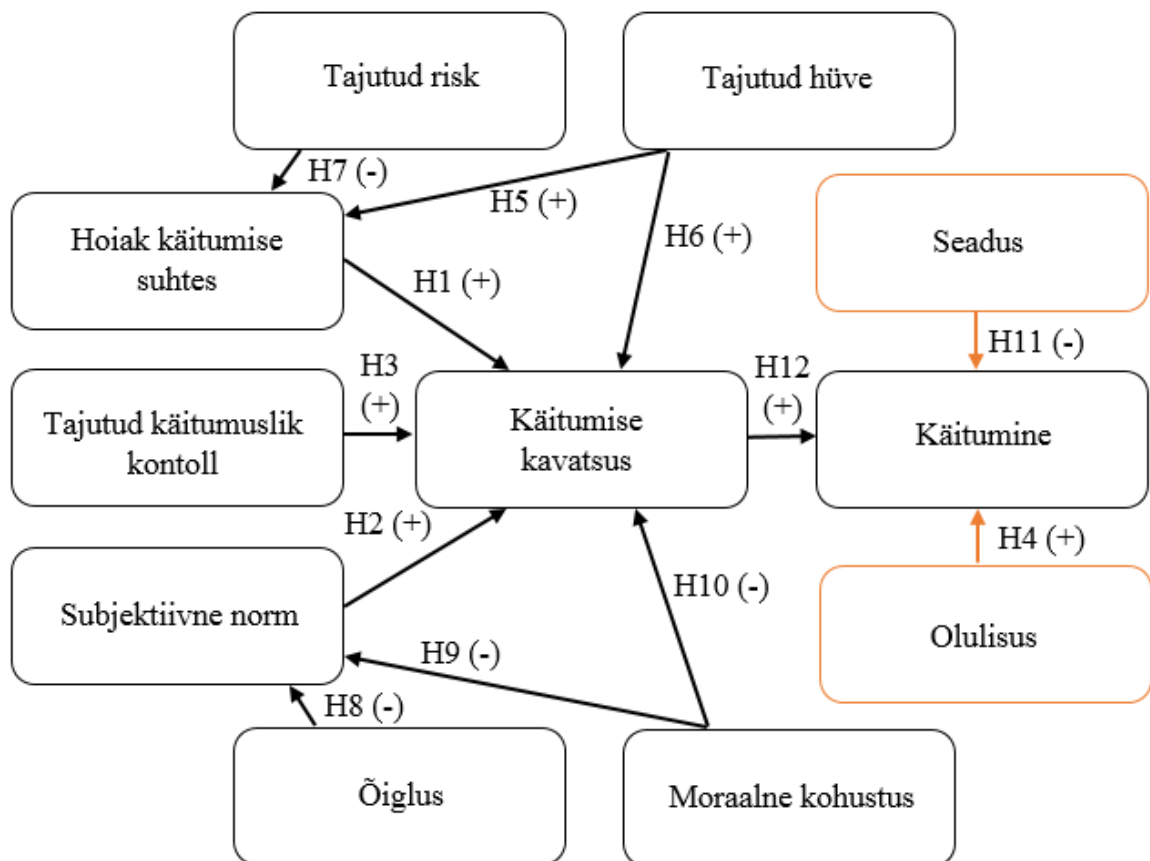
Tajutud risk

Tajutud hüve

H7 (-)

H5 (+)

Hoiak käitumise suhtes

H6 (+)

Seadus

H1 (+)

H11 (-)

H3 (+)

H12 (+)

Tajutud käitumuslik kontoll

Käitumise kavatsus

Käitumine

H2 (+)

H4 (+)

H10 (-)

Subjektiivne norm

Olulisus

H9 (-)

H8 (-)

Õiglus

Moraalne kohustus